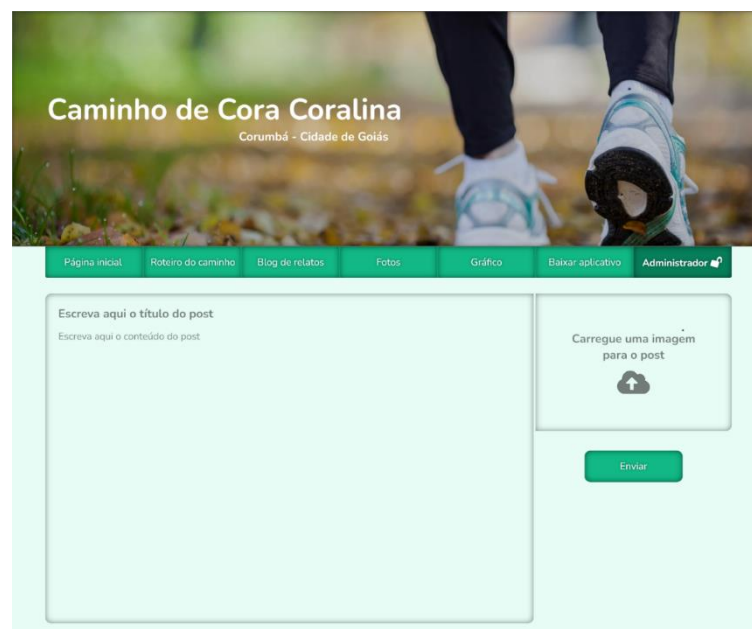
Caminho de Cora Coralina
Corumbá - Cidade de Goiás

Página inicial | Roteiro do caminho | Blog de relatos | Fotos | Gráfico | Baixar aplicativo | Administrador

Escreva aqui o título do post
Escreva aqui o conteúdo do post

Carregue uma imagem para o post

Enviar